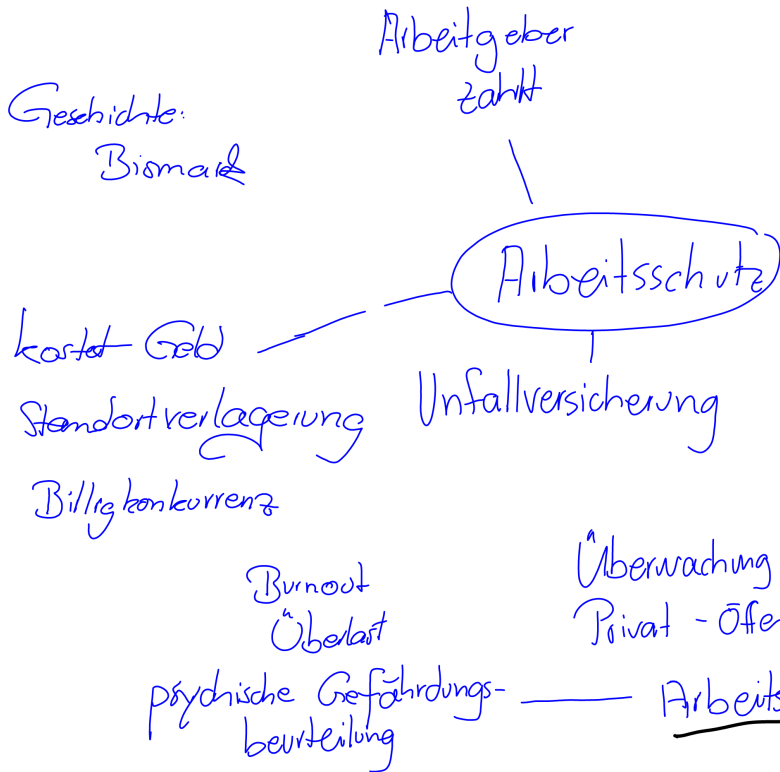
Arbeitgeber zahlt

Geschichte: Bismark

Arbeitsschutz

kostet Geld
Standortverlagerung
Billigkonkurrenz

Unfallversicherung

Überwachung
Privat - Öffe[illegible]

Burnout
Überlast
psychische Gefährdungsbeurteilung

Arbeits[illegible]